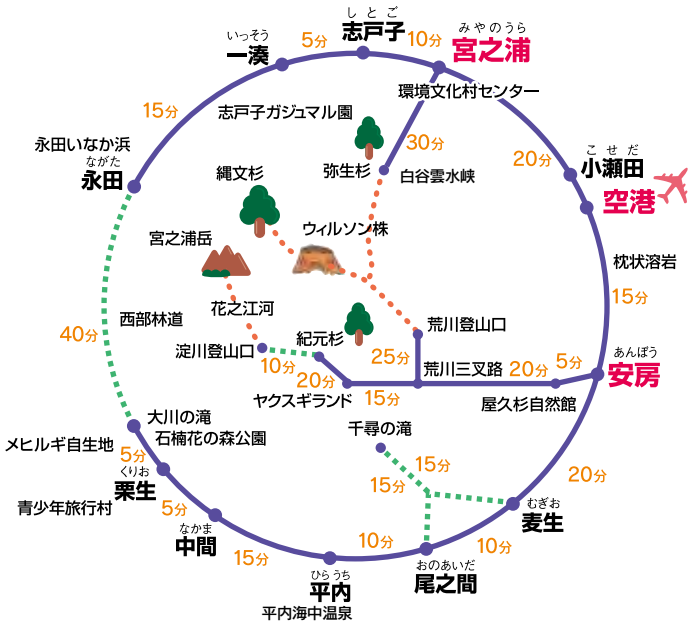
しとご
志戸子
いっそう
一湊
5分
10分
みやのうら
宮之浦
環境文化村センター
志戸子ガジュマル園
15分
30分
永田いなか浜
ながた
永田
弥生杉
白谷雲水峡
20分
こせだ
小瀬田
空港
縄文杉
ウィルソン株
宮之浦岳
枕状溶岩
15分
花之江河
西部林道
紀元杉
荒川登山口
40分
淀川登山口
25分
あんぼう
安房
10分
5分
20分
荒川三叉路
20分
ヤクスギランド
15分
屋久杉自然館
大川の滝
石楠花の森公園
千尋の滝
メヒルギ自生地
5分
15分
20分
くりお
栗生
15分
むぎお
麦生
青少年旅行村
5分
なかま
中間
10分
10分
15分
おのあいだ
尾之間
ひらうち
平内
平内海中温泉